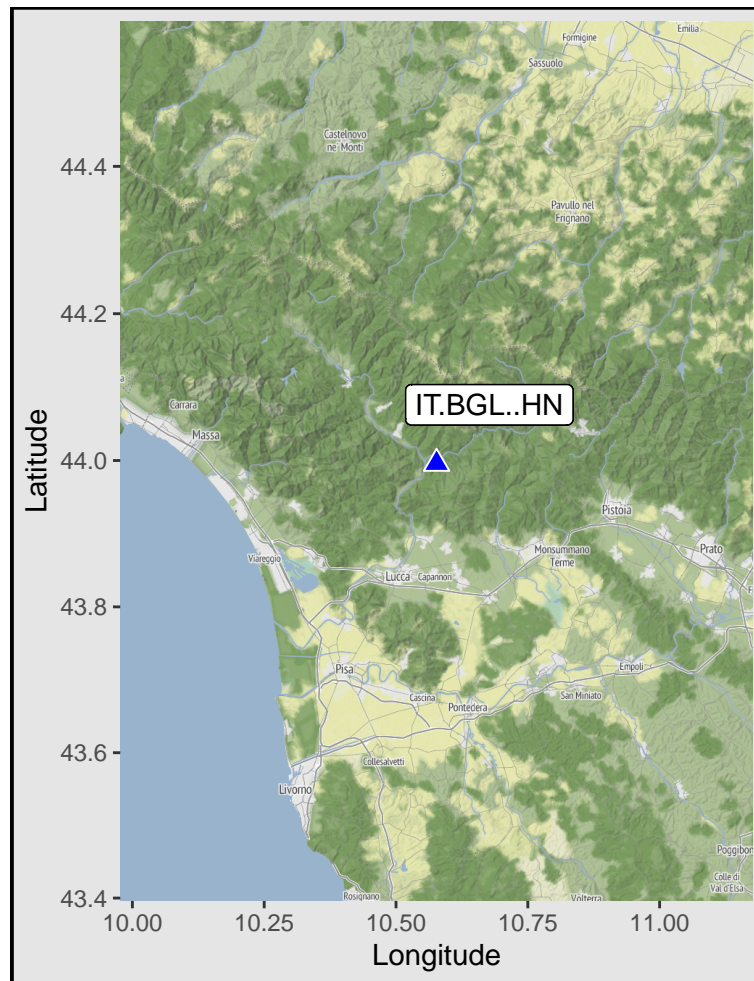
Formigine
Emilia
Sassuolo
Castelnovo ne Monti
Pavullo nel Frignano
Carrara
Massa
IT.BGL..HN
Pistoia
Viareggio
Lucca
Capannori
Monsummano Terme
Prato
Pisa
Cascina
Pontedera
Empoli
San Miniato
Collesalvetti
Livorno
Poggibonsi
Colle di Val d'Elsa
Rosignano
Volterra

44.4
44.2
44.0
43.8
43.6
43.4
Latitude

10.00
10.25
10.50
10.75
11.00
Longitude